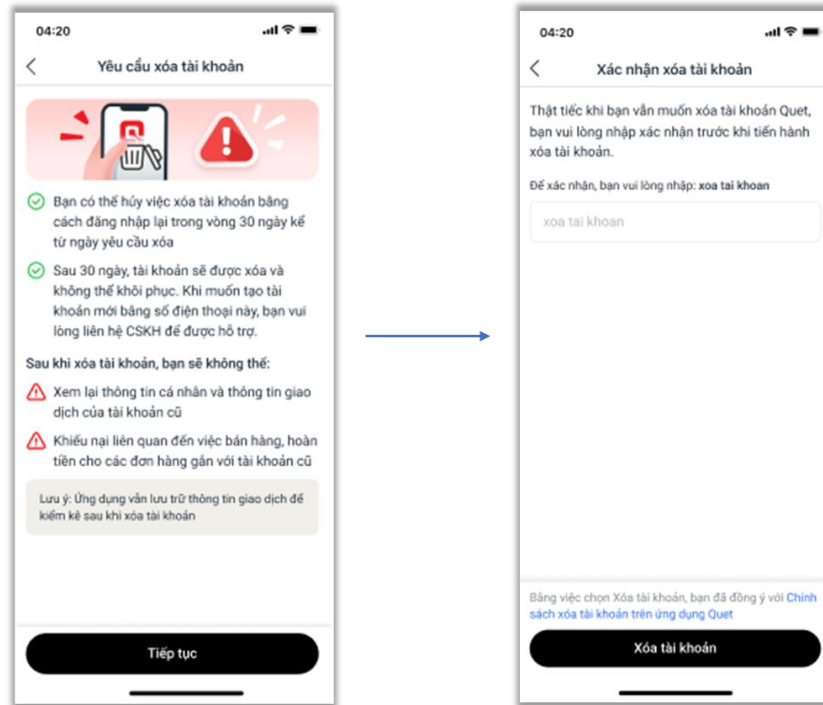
04:20

Yêu cầu xóa tài khoản

Bạn có thể hủy việc xóa tài khoản bằng cách đăng nhập lại trong vòng 30 ngày kể từ ngày yêu cầu xóa

Sau 30 ngày, tài khoản sẽ được xóa và không thể khôi phục. Khi muốn tạo tài khoản mới bằng số điện thoại này, bạn vui lòng liên hệ CSKH để được hỗ trợ.

Sau khi xóa tài khoản, bạn sẽ không thể:

Xem lại thông tin cá nhân và thông tin giao dịch của tài khoản cũ

Khiếu nại liên quan đến việc bán hàng, hoàn tiền cho các đơn hàng gắn với tài khoản cũ

Lưu ý: Ứng dụng vẫn lưu trữ thông tin giao dịch để kiểm kê sau khi xóa tài khoản

Tiếp tục

04:20

Xác nhận xóa tài khoản

Thật tiếc khi bạn vẫn muốn xóa tài khoản Quet, bạn vui lòng nhập xác nhận trước khi tiến hành xóa tài khoản.

Để xác nhận, bạn vui lòng nhập: xoa tai khoan

xoa tai khoan

Bằng việc chọn Xóa tài khoản, bạn đã đồng ý với Chính sách xóa tài khoản trên ứng dụng Quet

Xóa tài khoản